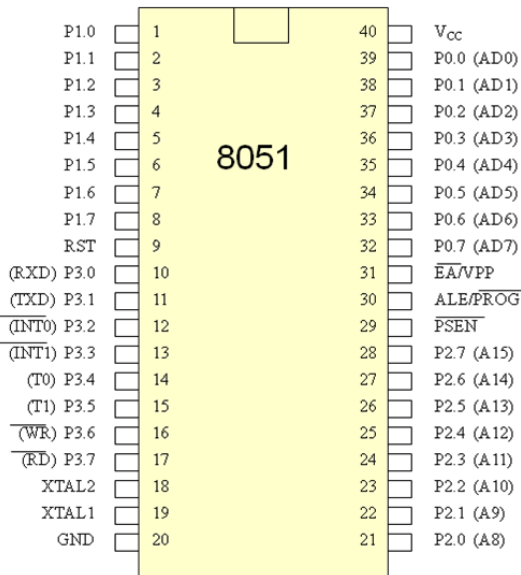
8051

P1.0 1
P1.1 2
P1.2 3
P1.3 4
P1.4 5
P1.5 6
P1.6 7
P1.7 8
RST 9
(RXD) P3.0 10
(TXD) P3.1 11
($\overline{INT0}$) P3.2 12
($\overline{INT1}$) P3.3 13
(T0) P3.4 14
(T1) P3.5 15
($\overline{WR}$) P3.6 16
($\overline{RD}$) P3.7 17
XTAL2 18
XTAL1 19
GND 20

40 $V_{CC}$
39 P0.0 (AD0)
38 P0.1 (AD1)
37 P0.2 (AD2)
36 P0.3 (AD3)
35 P0.4 (AD4)
34 P0.5 (AD5)
33 P0.6 (AD6)
32 P0.7 (AD7)
31 $\overline{EA}$/VPP
30 ALE/$\overline{PROG}$
29 $\overline{PSEN}$
28 P2.7 (A15)
27 P2.6 (A14)
26 P2.5 (A13)
25 P2.4 (A12)
24 P2.3 (A11)
23 P2.2 (A10)
22 P2.1 (A9)
21 P2.0 (A8)